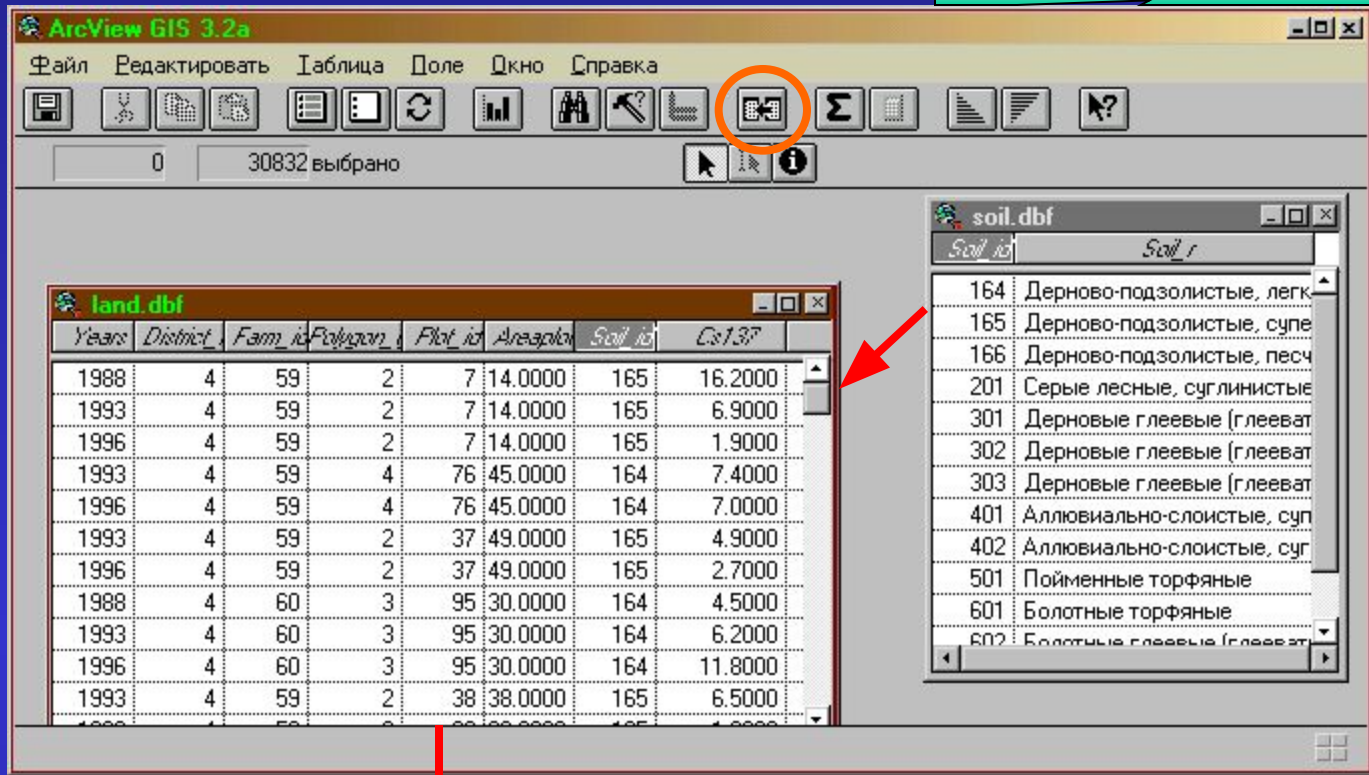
ArcView GIS 3.2a

Файл Редактировать Таблица Поле Окно Справка

0 30832 выбрано

soil.dbf

| Soil_id | Soil_r |
|---|---|
| 164 | Дерново-подзолистые, легк |
| 165 | Дерново-подзолистые, супе |
| 166 | Дерново-подзолистые, песч |
| 201 | Серые лесные, суглинистые |
| 301 | Дерновые глеевые (глееват |
| 302 | Дерновые глеевые (глееват |
| 303 | Дерновые глеевые (глееват |
| 401 | Аллювиально-слоистые, суп |
| 402 | Аллювиально-слоистые, суг |
| 501 | Пойменные торфяные |
| 601 | Болотные торфяные |
| 602 | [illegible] |

land.dbf

| Years | District_ | Farm_id | Polygon_ | Plot_id | Areaplot | Soil_id | Cs137 |
|---|---|---|---|---|---|---|---|
| 1988 | 4 | 59 | 2 | 7 | 14.0000 | 165 | 16.2000 |
| 1993 | 4 | 59 | 2 | 7 | 14.0000 | 165 | 6.9000 |
| 1996 | 4 | 59 | 2 | 7 | 14.0000 | 165 | 1.9000 |
| 1993 | 4 | 59 | 4 | 76 | 45.0000 | 164 | 7.4000 |
| 1996 | 4 | 59 | 4 | 76 | 45.0000 | 164 | 7.0000 |
| 1993 | 4 | 59 | 2 | 37 | 49.0000 | 165 | 4.9000 |
| 1996 | 4 | 59 | 2 | 37 | 49.0000 | 165 | 2.7000 |
| 1988 | 4 | 60 | 3 | 95 | 30.0000 | 164 | 4.5000 |
| 1993 | 4 | 60 | 3 | 95 | 30.0000 | 164 | 6.2000 |
| 1996 | 4 | 60 | 3 | 95 | 30.0000 | 164 | 11.8000 |
| 1993 | 4 | 59 | 2 | 38 | 38.0000 | 165 | 6.5000 |